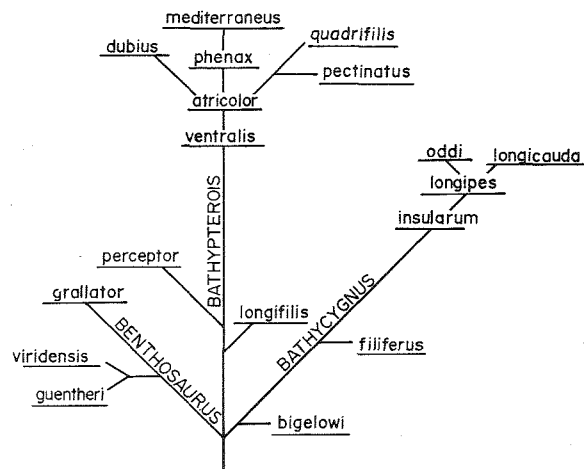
mediterraneus
dubius
phenax
quadrifilis
pectinatus
atricolor
ventralis
oddi
longicauda
longipes
insularum
BATHYPTEROIS
perceptor
grallator
longifilis
BATHYCYGNUS
BENTHOSAURUS
viridensis
filiferus
guentheri
bigelowi